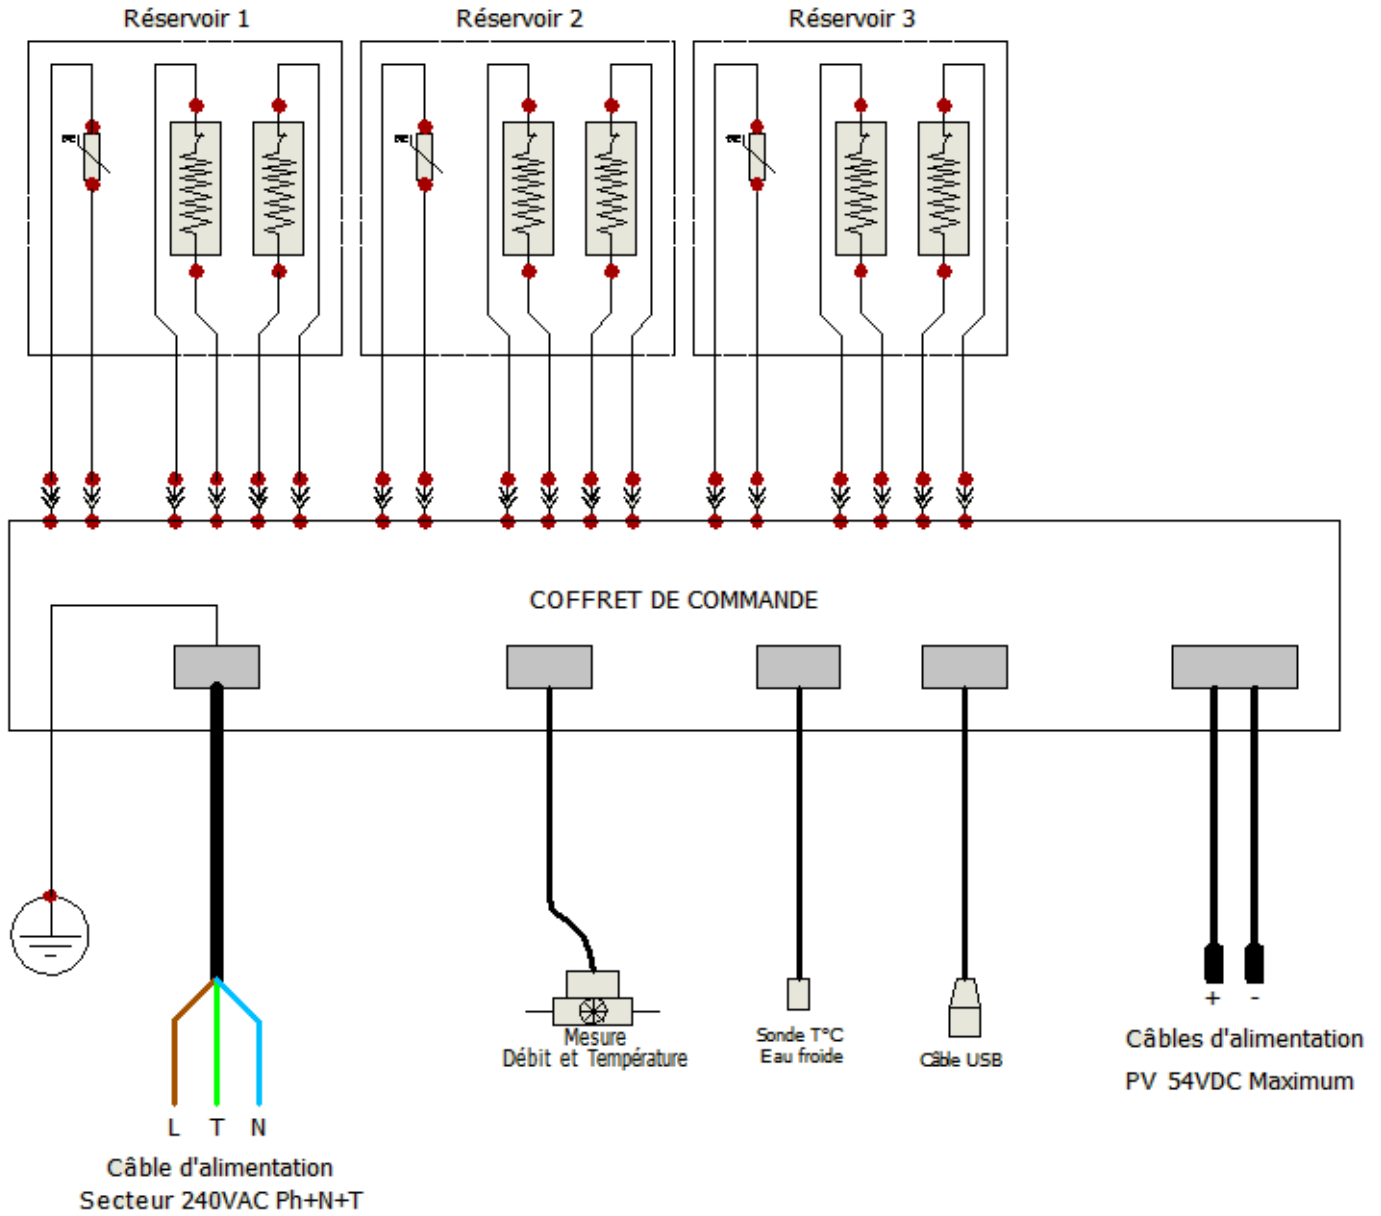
Réservoir 1

Réservoir 2

Réservoir 3

COFFRET DE COMMANDE

Mesure
Débit et Température

Sonde T°C
Eau froide

Câble USB

+ -

Câbles d'alimentation
PV 54VDC Maximum

L T N

Câble d'alimentation
Secteur 240VAC Ph+N+T